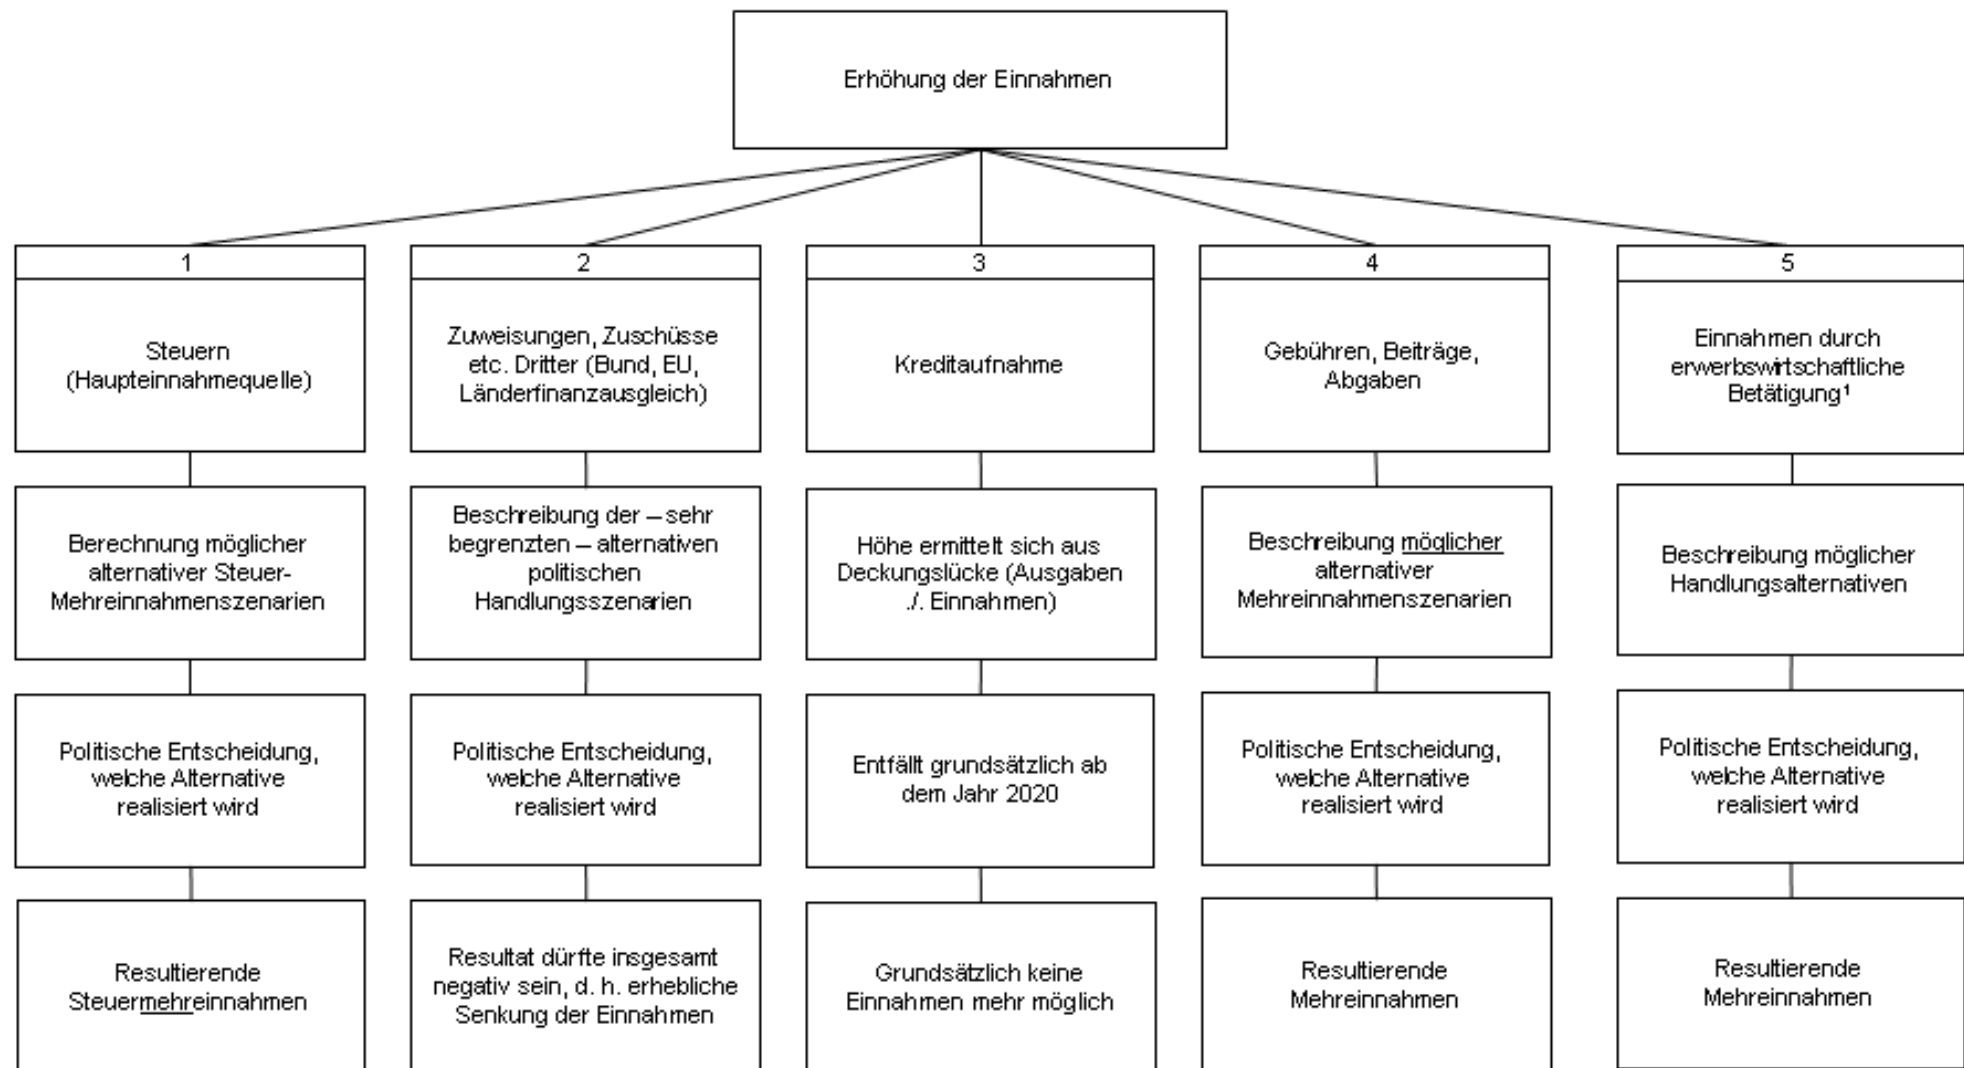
Erhöhung der Einnahmen

1

Steuern (Haupteinnahmequelle)

Berechnung möglicher alternativer Steuer-Mehreinnahmenszenarien

Politische Entscheidung, welche Alternative realisiert wird

Resultierende Steuermehreinnahmen

2

Zuweisungen, Zuschüsse etc. Dritter (Bund, EU, Länderfinanzausgleich)

Beschreibung der – sehr begrenzten – alternativen politischen Handlungsszenarien

Politische Entscheidung, welche Alternative realisiert wird

Resultat dürfte insgesamt negativ sein, d. h. erhebliche Senkung der Einnahmen

3

Kreditaufnahme

Höhe ermittelt sich aus Deckungslücke (Ausgaben ./. Einnahmen)

Entfällt grundsätzlich ab dem Jahr 2020

Grundsätzlich keine Einnahmen mehr möglich

4

Gebühren, Beiträge, Abgaben

Beschreibung möglicher alternativer Mehreinnahmenszenarien

Politische Entscheidung, welche Alternative realisiert wird

Resultierende Mehreinnahmen

5

Einnahmen durch erwerbswirtschaftliche Betätigung¹

Beschreibung möglicher Handlungsalternativen

Politische Entscheidung, welche Alternative realisiert wird

Resultierende Mehreinnahmen